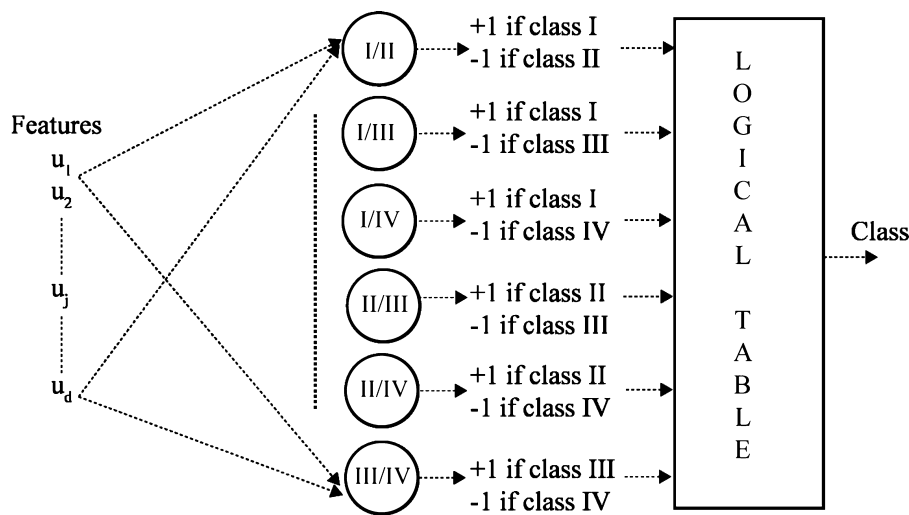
Features
$u_1$
$u_2$
$u_j$
$u_d$

I/II
+1 if class I
-1 if class II

I/III
+1 if class I
-1 if class III

I/IV
+1 if class I
-1 if class IV

II/III
+1 if class II
-1 if class III

II/IV
+1 if class II
-1 if class IV

III/IV
+1 if class III
-1 if class IV

LOGICAL TABLE

Class